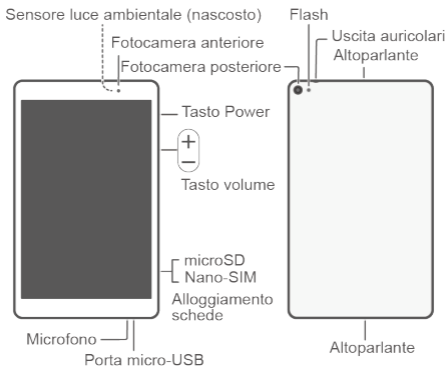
Sensore luce ambientale (nascosto)
Fotocamera anteriore
Fotocamera posteriore
Flash
Uscita auricolari
Altoparlante
Tasto Power
+
−
Tasto volume
microSD
Nano-SIM
Alloggiamento schede
Microfono
Porta micro-USB
Altoparlante